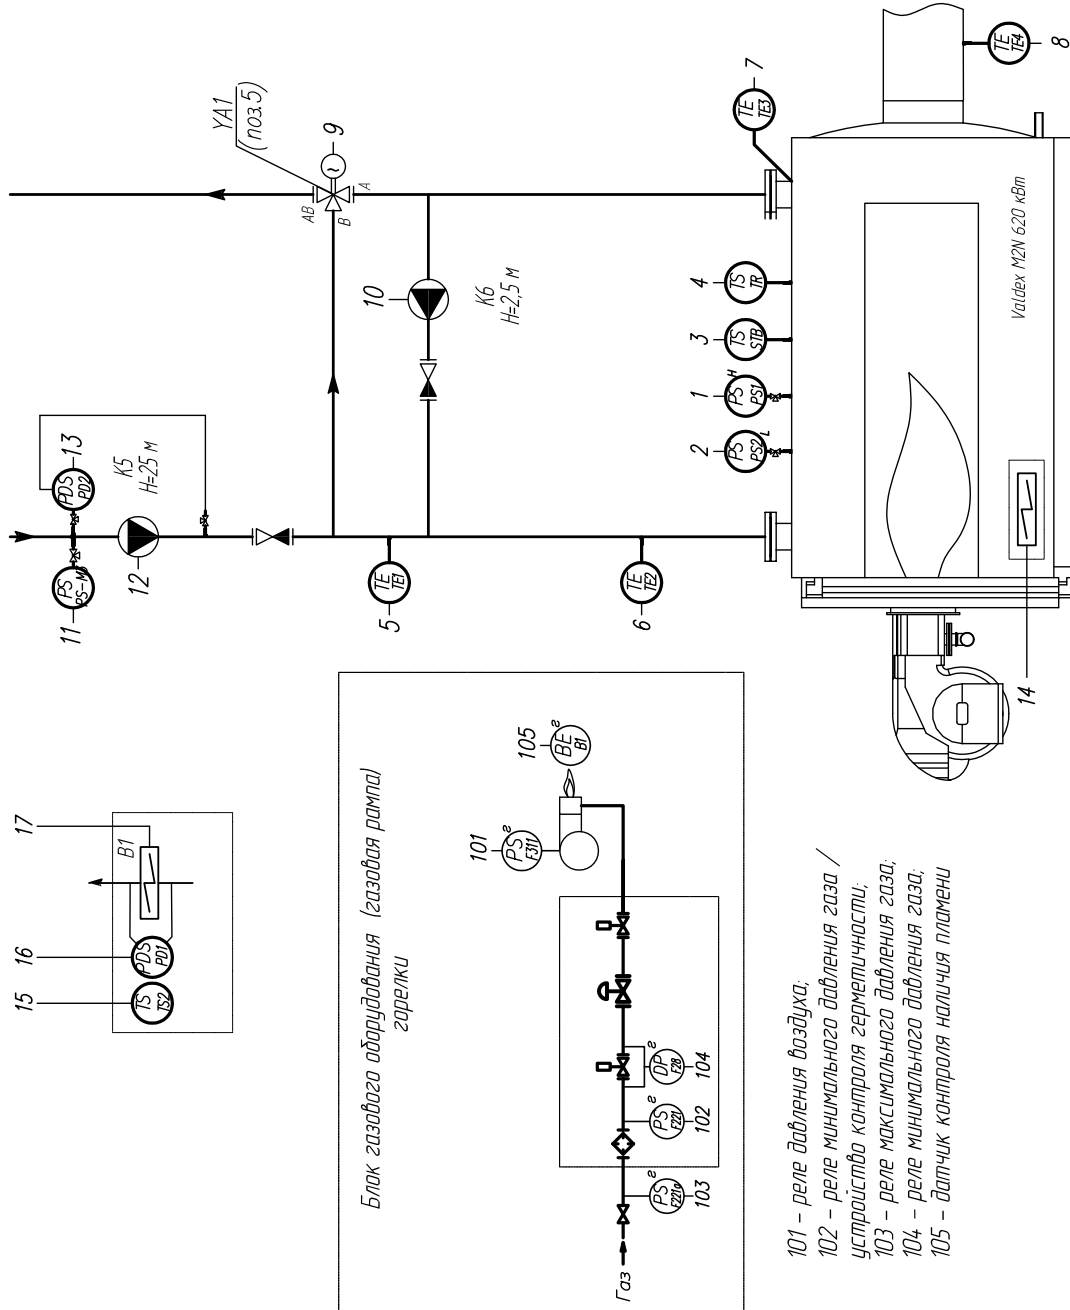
YA1
(поз.5)
9
AB
B
A
7
TE
TE3
8
TE
TE4
Valdex M2N 620 кВт
10
K6
H=2,5 м
4
TS
TR
3
TS
STB
1
PS
PS1
H
2
PS
PS2
L
13
PDS
PD2
K5
H=25 м
11
PS
PS-MD
12
5
TE
TE1
6
TE
TE2
14
17
B1
16
PDS
PD1
15
TS
TS2
Блок газового оборудования (газовая рампа) горелки
105
BE
B1
101
PS
F311
PS
F221
102
DP
F28
104
PS
F221a
103
Газ

101 – реле давления воздуха;
102 – реле минимального давления газа / устройство контроля герметичности;
103 – реле максимального давления газа;
104 – реле минимального давления газа;
105 – датчик контроля наличия пламени